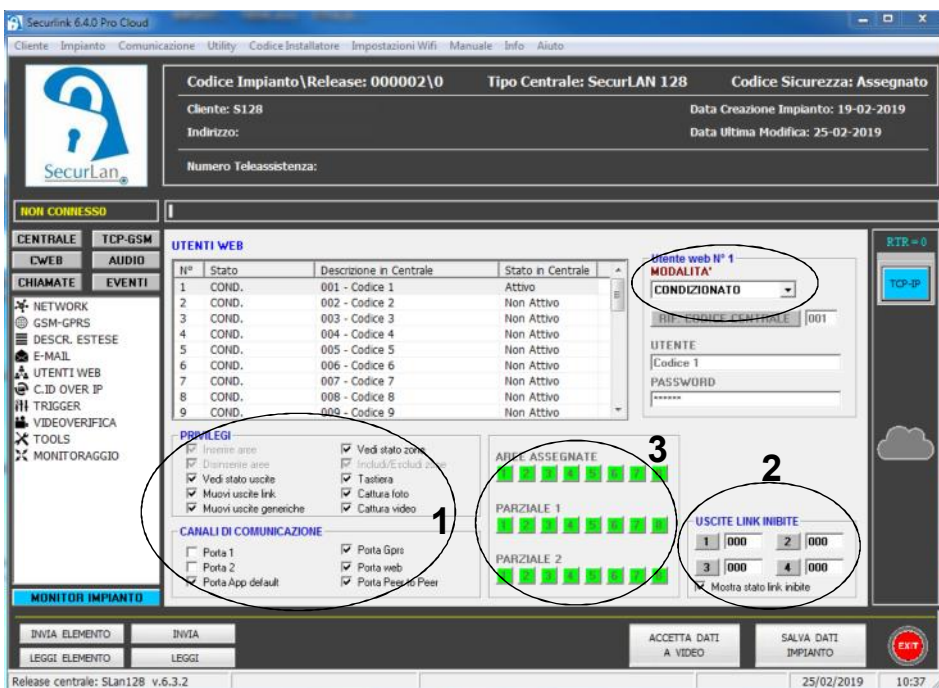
Securlink 6.4.0 Pro Cloud

Cliente Impianto Comunicazione Utility Codice Installatore Impostazioni Wifi Manuale Info Aiuto

SecurLan

Codice Impianto\Release: 000002\0
Tipo Centrale: SecurLAN 128
Codice Sicurezza: Assegnato
Cliente: S128
Data Creazione Impianto: 19-02-2019
Indirizzo:
Data Ultima Modifica: 25-02-2019
Numero Teleassistenza:

NON CONNESSO

CENTRALE TCP-GSM
CWEB AUDIO
CHIAMATE EVENTI

NETWORK
GSM-GPRS
DESCR. ESTESE
E-MAIL
UTENTI WEB
C.ID OVER IP
TRIGGER
VIDEOVERIFICA
TOOLS
MONITORAGGIO

MONITOR IMPIANTO

UTENTI WEB

| N° | Stato | Descrizione in Centrale | Stato in Centrale |
|---|---|---|---|
| 1 | COND. | 001 - Codice 1 | Attivo |
| 2 | COND. | 002 - Codice 2 | Non Attivo |
| 3 | COND. | 003 - Codice 3 | Non Attivo |
| 4 | COND. | 004 - Codice 4 | Non Attivo |
| 5 | COND. | 005 - Codice 5 | Non Attivo |
| 6 | COND. | 006 - Codice 6 | Non Attivo |
| 7 | COND. | 007 - Codice 7 | Non Attivo |
| 8 | COND. | 008 - Codice 8 | Non Attivo |
| 9 | COND. | 009 - Codice 9 | Non Attivo |

Utente web N° 1
MODALITA'
CONDIZIONATO
RIF. CODICE CENTRALE 001
UTENTE
Codice 1
PASSWORD
******

RTR = 0
TCP-IP

PRIVILEGI
Inserire aree
Disinserire aree
Vedi stato uscite
Muovi uscite link
Muovi uscite generiche
Vedi stato zone
Includi/Escludi zone
Tastiera
Cattura foto
Cattura video

CANALI DI COMUNICAZIONE
Porta 1
Porta 2
Porta App default
Porta Gprs
Porta web
Porta Peer to Peer

1

3
AREE ASSEGNATE
1 2 3 4 5 6 7 8
PARZIALE 1
1 2 3 4 5 6 7 8
PARZIALE 2
1 2 3 4 5 6 7 8

2
USCITE LINK INIBITE
1 000 2 000
3 000 4 000
Mostra stato link inibite

INVIA ELEMENTO
INVIA
LEGGI ELEMENTO
LEGGI
ACCETTA DATI A VIDEO
SALVA DATI IMPIANTO
EXIT

Release centrale: SLan128 v.6.3.2
25/02/2019
10:37